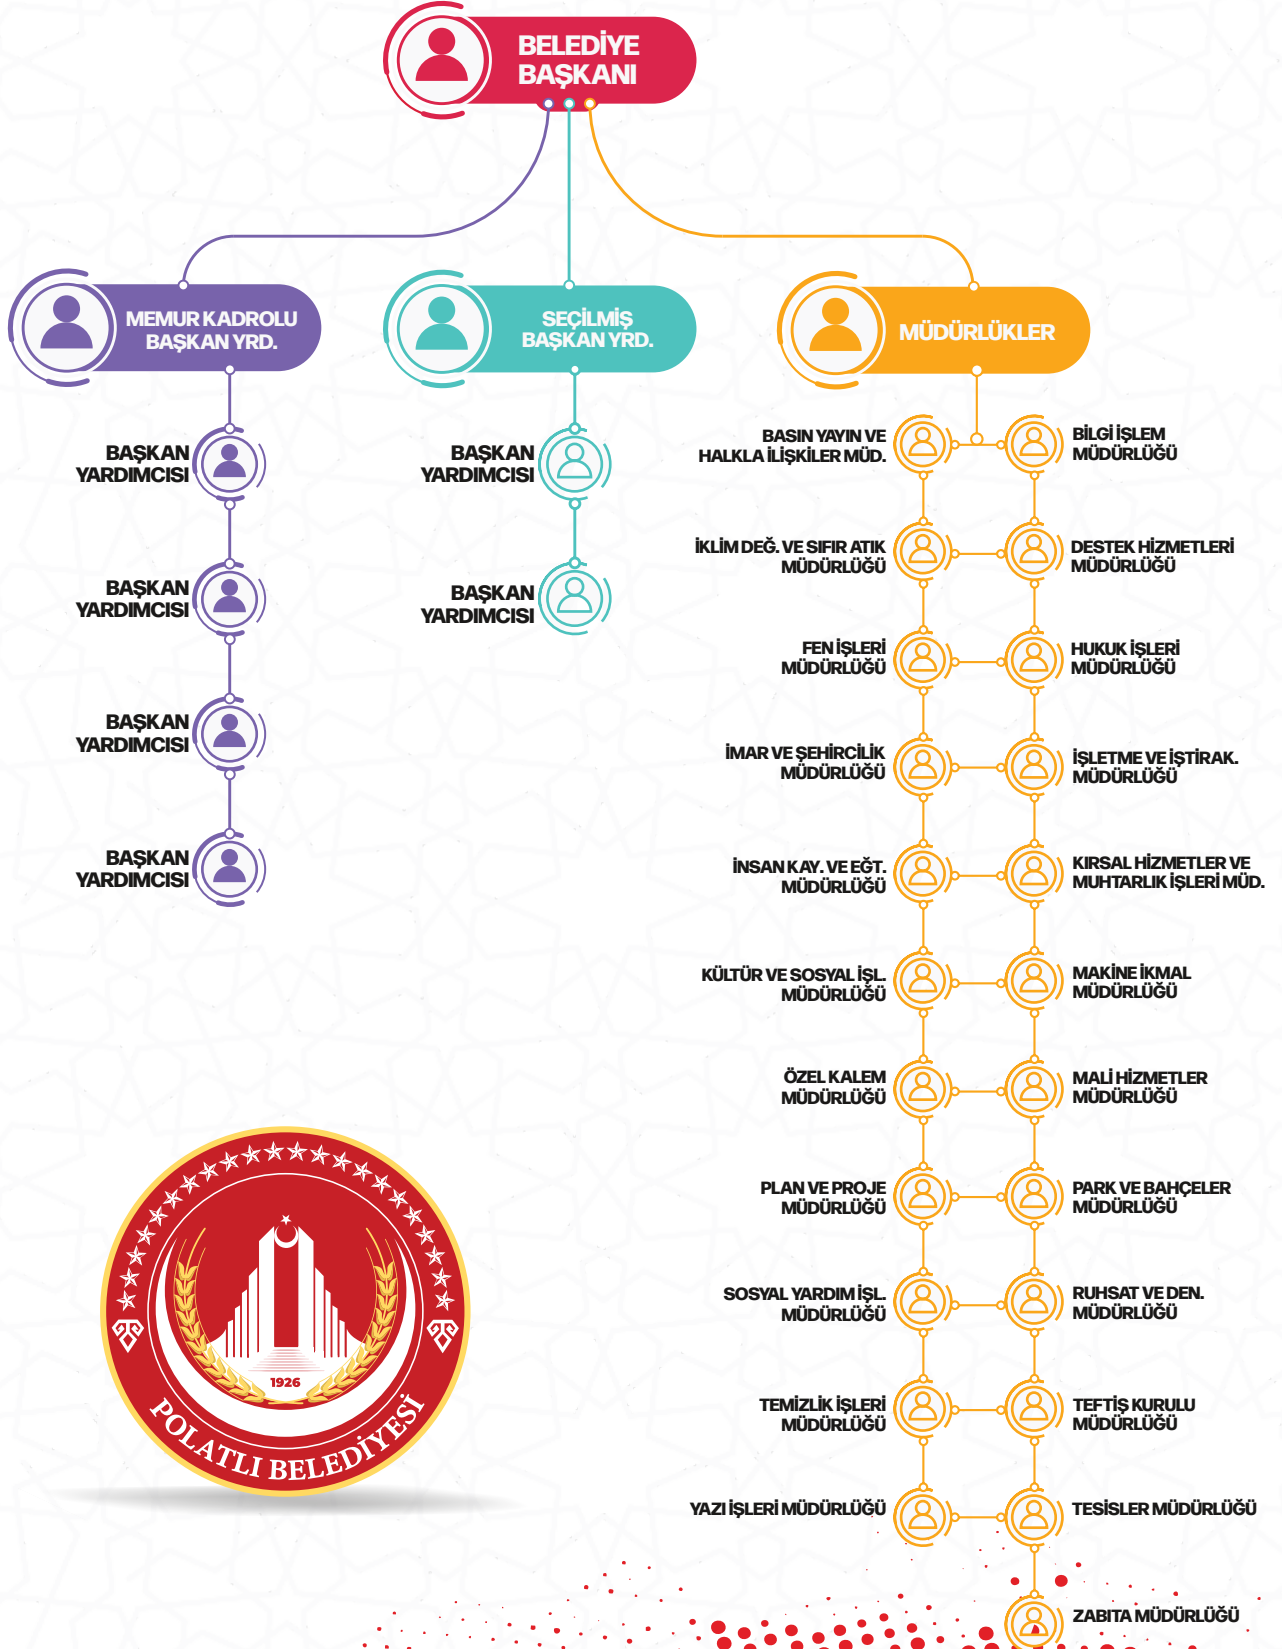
BELEDİYE BAŞKANI

MEMUR KADROLU BAŞKAN YRD.

SEÇİLMİŞ BAŞKAN YRD.

MÜDÜRLÜKLER

BAŞKAN YARDIMCISI

BAŞKAN YARDIMCISI

BAŞKAN YARDIMCISI

BAŞKAN YARDIMCISI

BAŞKAN YARDIMCISI

BAŞKAN YARDIMCISI

BASIN YAYIN VE HALKLA İLİŞKİLER MÜD.

BİLGİ İŞLEM MÜDÜRLÜĞÜ

İKLİM DEĞ. VE SIFIR ATIK MÜDÜRLÜĞÜ

DESTEK HİZMETLERİ MÜDÜRLÜĞÜ

FEN İŞLERİ MÜDÜRLÜĞÜ

HUKUK İŞLERİ MÜDÜRLÜĞÜ

İMAR VE ŞEHİRCİLİK MÜDÜRLÜĞÜ

İŞLETME VE İŞTİRAK. MÜDÜRLÜĞÜ

İNSAN KAY. VE EĞT. MÜDÜRLÜĞÜ

KIRSAL HİZMETLER VE MUHTARLIK İŞLERİ MÜD.

KÜLTÜR VE SOSYAL İŞL. MÜDÜRLÜĞÜ

MAKİNE İKMAL MÜDÜRLÜĞÜ

ÖZEL KALEM MÜDÜRLÜĞÜ

MALİ HİZMETLER MÜDÜRLÜĞÜ

PLAN VE PROJE MÜDÜRLÜĞÜ

PARK VE BAHÇELER MÜDÜRLÜĞÜ

SOSYAL YARDIM İŞL. MÜDÜRLÜĞÜ

RUHSAT VE DEN. MÜDÜRLÜĞÜ

TEMİZLİK İŞLERİ MÜDÜRLÜĞÜ

TEFTİŞ KURULU MÜDÜRLÜĞÜ

YAZI İŞLERİ MÜDÜRLÜĞÜ

TESİSLER MÜDÜRLÜĞÜ

ZABITA MÜDÜRLÜĞÜ

1926
POLATLI BELEDİYESİ